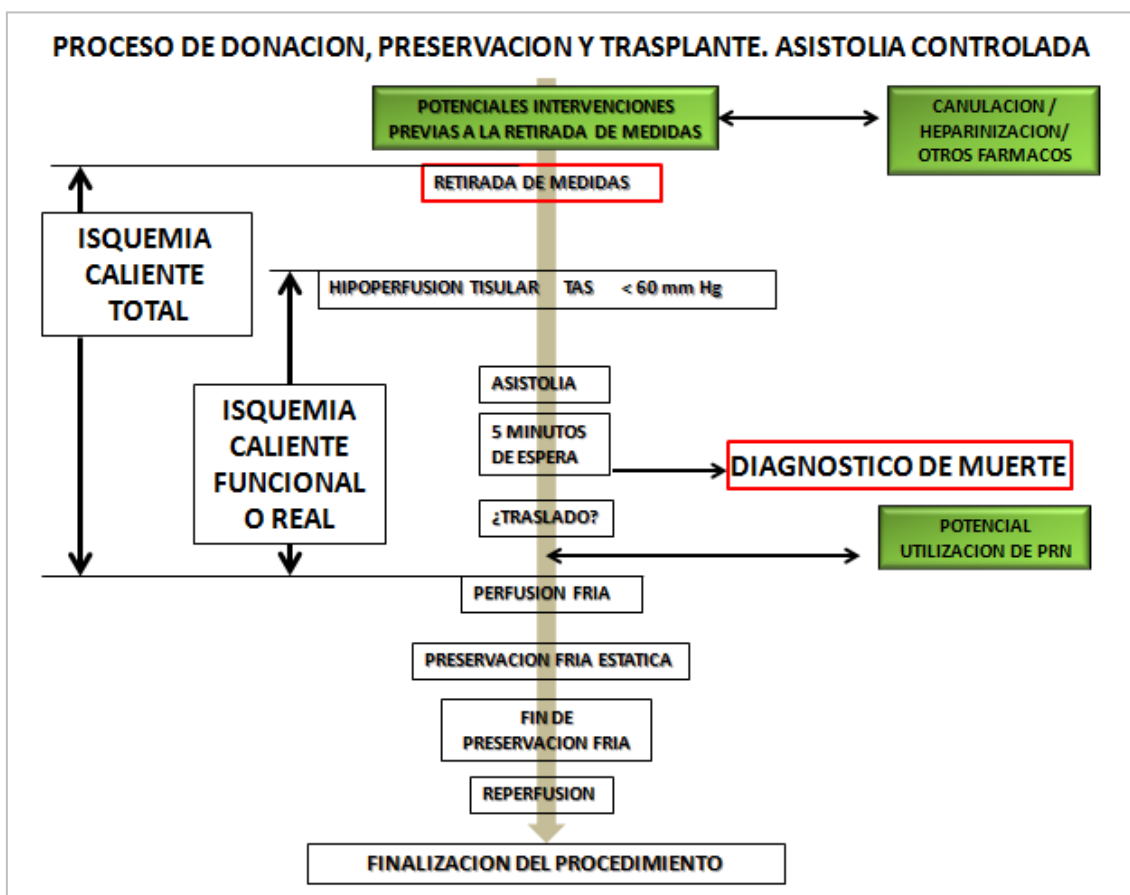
PROCESO DE DONACION, PRESERVACION Y TRASPLANTE. ASISTOLIA CONTROLADA

POTENCIALES INTERVENCIONES PREVIAS A LA RETIRADA DE MEDIDAS

CANULACION / HEPARINIZACION/ OTROS FARMACOS

RETIRADA DE MEDIDAS

ISQUEMIA CALIENTE TOTAL

HIPOPERFUSION TISULAR TAS < 60 mm Hg

ISQUEMIA CALIENTE FUNCIONAL O REAL

ASISTOLIA

5 MINUTOS DE ESPERA

DIAGNOSTICO DE MUERTE

¿TRASLADO?

POTENCIAL UTILIZACION DE PRN

PERFUSION FRIA

PRESERVACION FRIA ESTATICA

FIN DE PRESERVACION FRIA

REPERFUSION

FINALIZACION DEL PROCEDIMIENTO